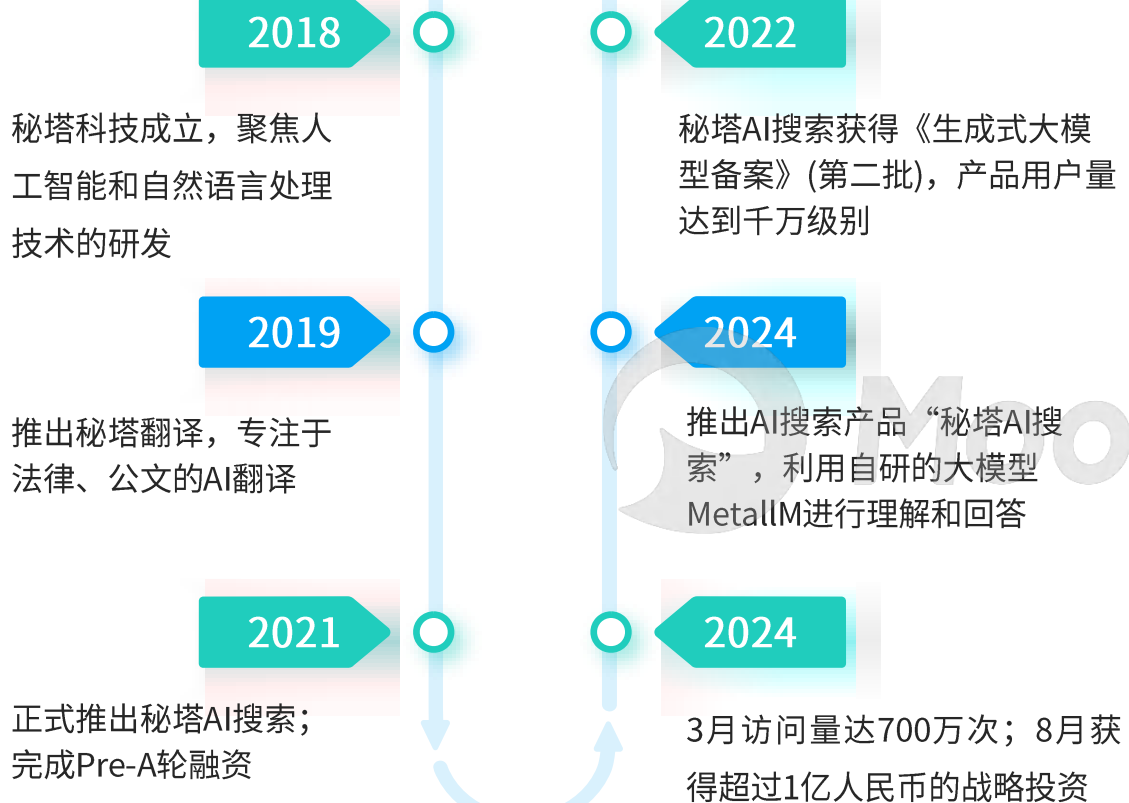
2018

秘塔科技成立，聚焦人工智能和自然语言处理技术的研发

2019

推出秘塔翻译，专注于法律、公文的AI翻译

2021

正式推出秘塔AI搜索；完成Pre-A轮融资

2022

秘塔AI搜索获得《生成式大模型备案》(第二批)，产品用户量达到千万级别

2024

推出AI搜索产品“秘塔AI搜索”，利用自研的大模型MetalIM进行理解和回答

2024

3月访问量达700万次；8月获得超过1亿人民币的战略投资

MOO